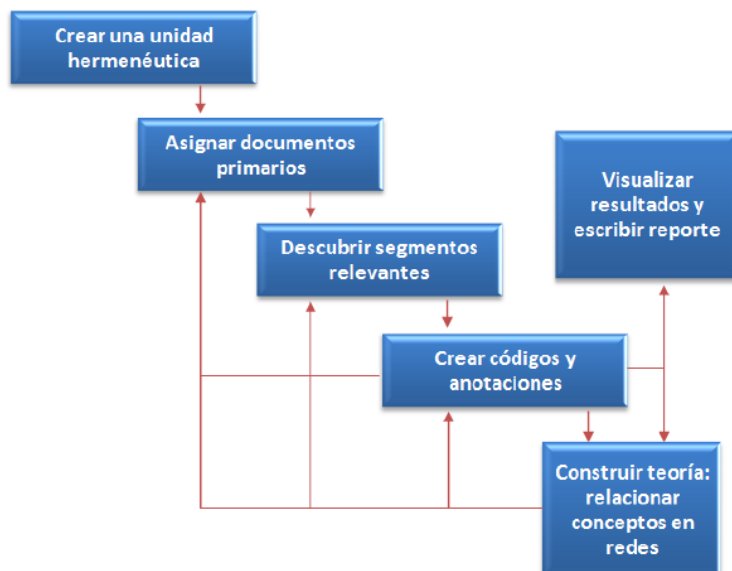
Crear una unidad hermenéutica

Asignar documentos primarios

Visualizar resultados y escribir reporte

Descubrir segmentos relevantes

Crear códigos y anotaciones

Construir teoría: relacionar conceptos en redes